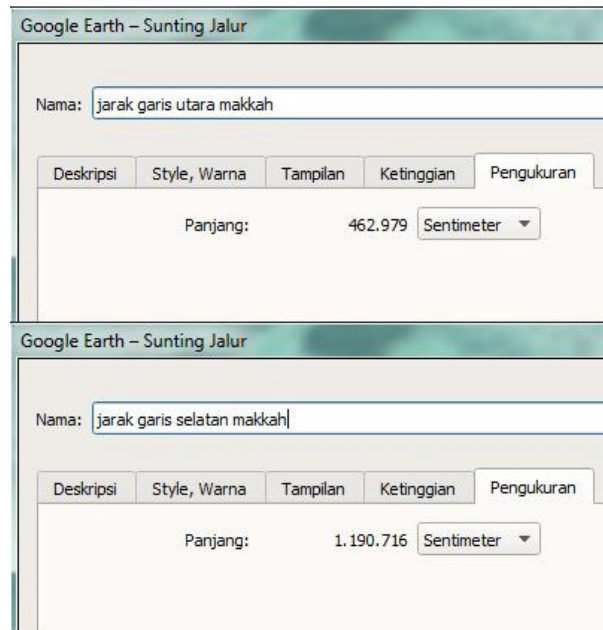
Google Earth – Sunting Jalur

Nama: jarak garis utara makkah

Deskripsi | Style, Warna | Tampilan | Ketinggian | Pengukuran

Panjang: 462.979 Sentimeter

Google Earth – Sunting Jalur

Nama: jarak garis selatan makkah

Deskripsi | Style, Warna | Tampilan | Ketinggian | Pengukuran

Panjang: 1.190.716 Sentimeter